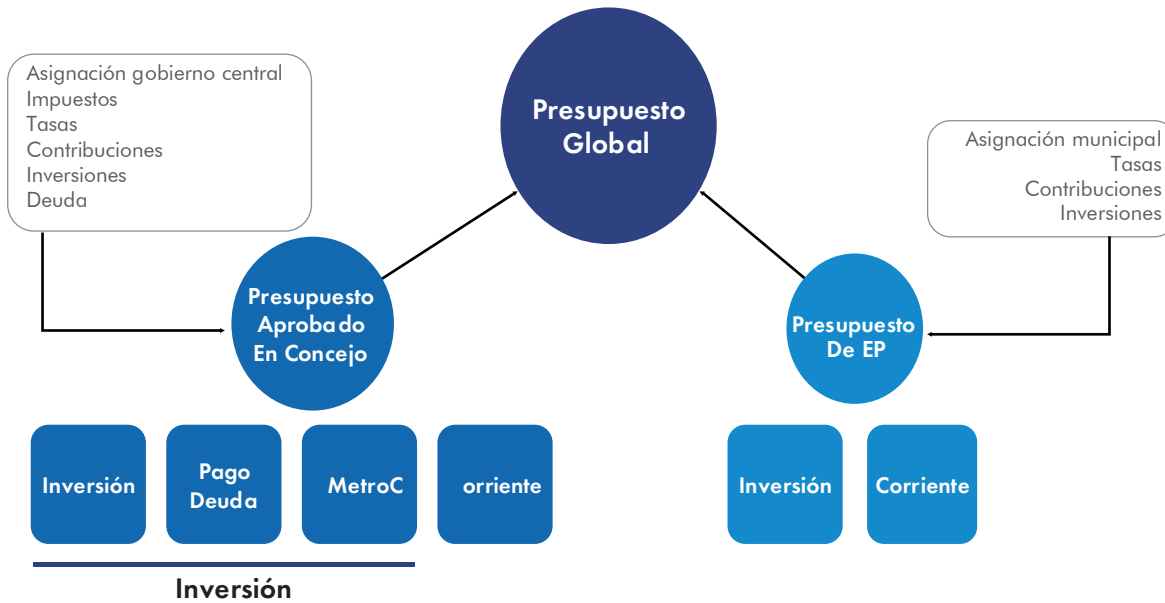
Asignación gobierno central
Impuestos
Tasas
Contribuciones
Inversiones
Deuda

Presupuesto Global

Asignación municipal
Tasas
Contribuciones
Inversiones

Presupuesto Aprobado En Concejo

Presupuesto De EP

Inversión

Pago Deuda

MetroC

orriente

Inversión

Corriente

Inversión